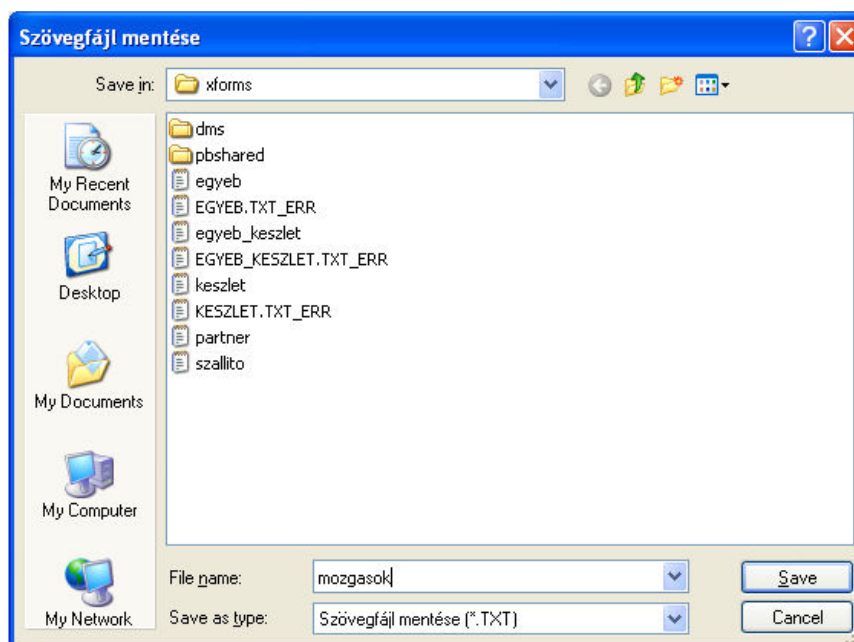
Szövegfájl mentése

Save in: xforms

My Recent Documents

Desktop

My Documents

My Computer

My Network

dms
pbshared
egyeb
EGYEB.TXT_ERR
egyeb_keszlet
EGYEB_KESZLET.TXT_ERR
keszlet
KESZLET.TXT_ERR
partner
szallito

File name: mozgasok

Save as type: Szövegfájl mentése (*.TXT)

Save

Cancel